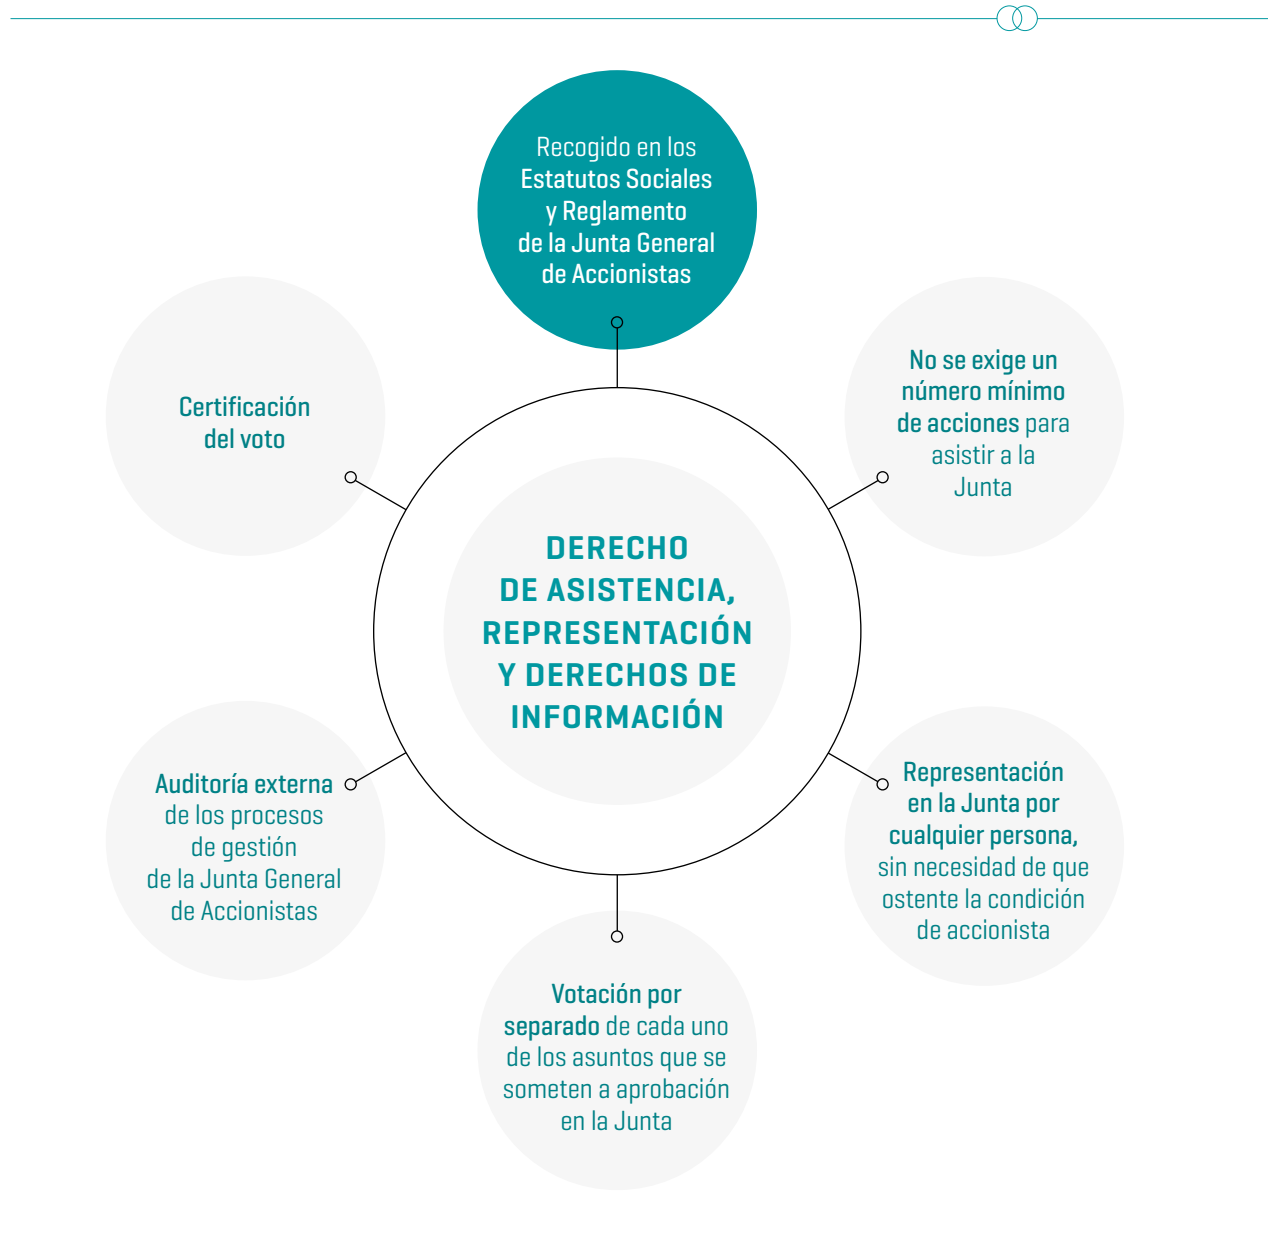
Recogido en los Estatutos Sociales y Reglamento de la Junta General de Accionistas

Certificación del voto

No se exige un número mínimo de acciones para asistir a la Junta

DERECHO DE ASISTENCIA, REPRESENTACIÓN Y DERECHOS DE INFORMACIÓN

Auditoría externa de los procesos de gestión de la Junta General de Accionistas

Representación en la Junta por cualquier persona, sin necesidad de que ostente la condición de accionista

Votación por separado de cada uno de los asuntos que se someten a aprobación en la Junta